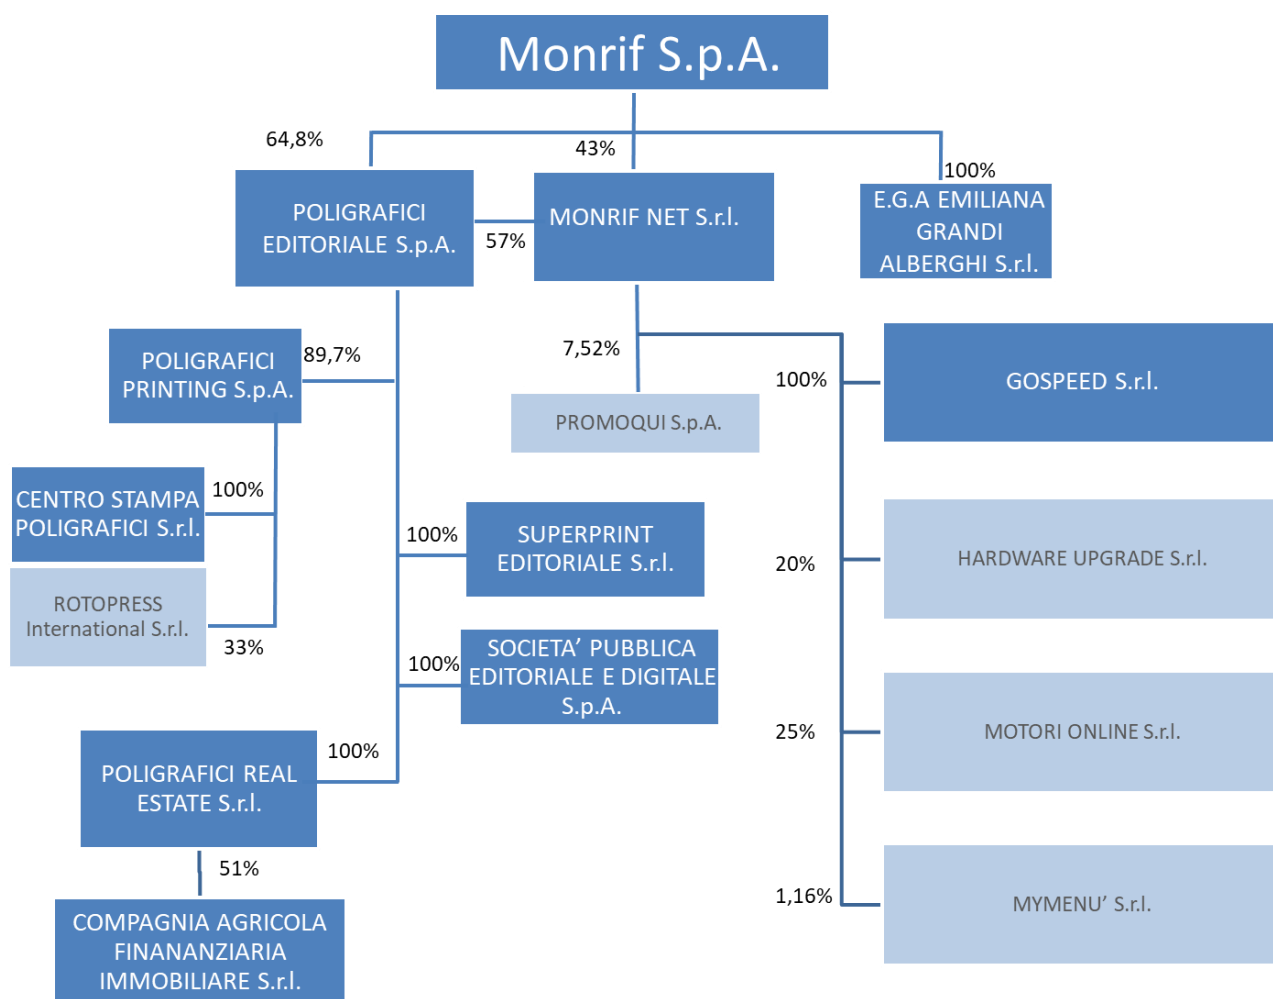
Monrif S.p.A.

64,8%

43%

100%

POLIGRAFICI EDITORIALE S.p.A.

57%

MONRIF NET S.r.l.

E.G.A EMILIANA GRANDI ALBERGHI S.r.l.

POLIGRAFICI PRINTING S.p.A.

89,7%

7,52%

100%

GOSPEED S.r.l.

PROMOQUI S.p.A.

CENTRO STAMPA POLIGRAFICI S.r.l.

100%

100%

SUPERPRINT EDITORIALE S.r.l.

20%

HARDWARE UPGRADE S.r.l.

ROTOPRESS International S.r.l.

33%

100%

SOCIETA' PUBBLICA EDITORIALE E DIGITALE S.p.A.

25%

MOTORI ONLINE S.r.l.

100%

POLIGRAFICI REAL ESTATE S.r.l.

51%

1,16%

MYMENU' S.r.l.

COMPAGNIA AGRICOLA FINANANZIARIA IMMOBILIARE S.r.l.